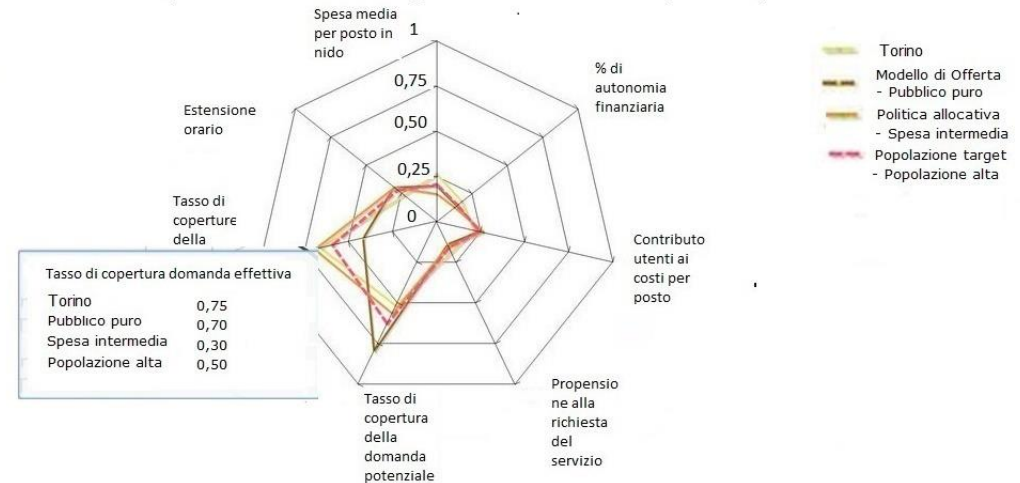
Spesa media per posto in nido

1

0,75

0,50

0,25

0

% di autonomia finanziaria

Estensione orario

Tasso di coperture della

Contributo utenti ai costi per posto

Propensione alla richiesta del servizio

Tasso di copertura della domanda potenziale

Torino

Modello di Offerta - Pubblico puro

Politica allocativa - Spesa intermedia

Popolazione target - Popolazione alta

Tasso di copertura domanda effettiva

| | |
|---|---|
| Torino | 0,75 |
| Pubblico puro | 0,70 |
| Spesa intermedia | 0,30 |
| Popolazione alta | 0,50 |